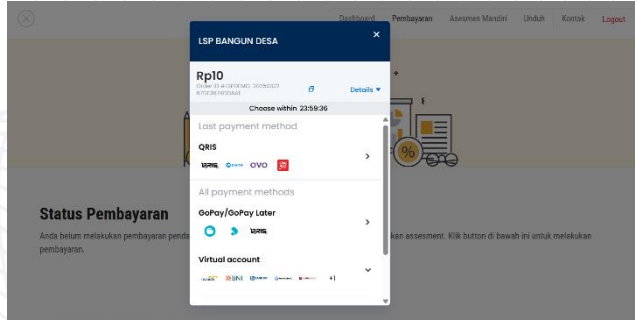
Dashboard Pembayaran Asesmen Mandiri Unduh Kontak Logout

LSP BANGUN DESA

×

Rp10

Order ID #LSPBMKD-20250321 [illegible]

Details

Choose within 23:59:36

Last payment method

QRIS

QRIS OVO

All payment methods

GoPay/GoPay Later

QRIS

Virtual account

BNI +1

Status Pembayaran

Anda belum melakukan pembayaran penda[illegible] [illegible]kan assesment. Klik button di bawah ini untuk melakukan pembayaran.